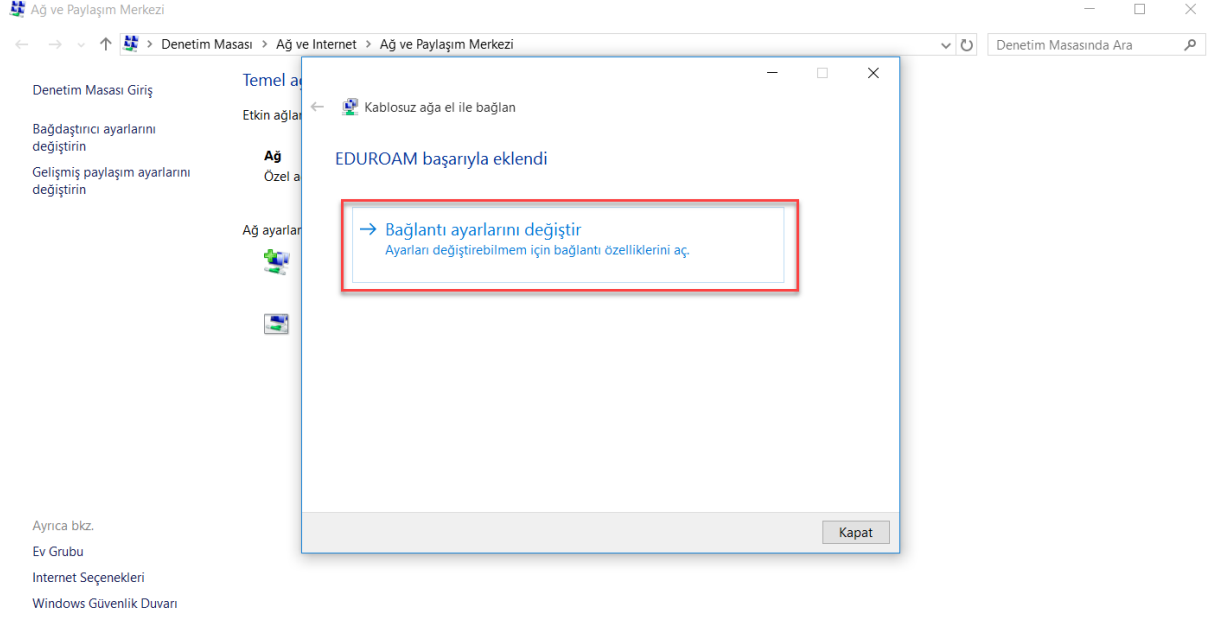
Ağ ve Paylaşım Merkezi

Denetim Masası > Ağ ve Internet > Ağ ve Paylaşım Merkezi

Denetim Masasında Ara

Denetim Masası Giriş

Bağdaştırıcı ayarlarını değiştirin

Gelişmiş paylaşım ayarlarını değiştirin

Temel ağ

Etkin ağla

Ağ

Özel a

Ağ ayarlar

Ayrıca bkz.

Ev Grubu

Internet Seçenekleri

Windows Güvenlik Duvarı

Kablosuz ağa el ile bağlan

EDUROAM başarıyla eklendi

→ Bağlantı ayarlarını değiştir
Ayarları değiştirebilmem için bağlantı özelliklerini aç.

Kapat